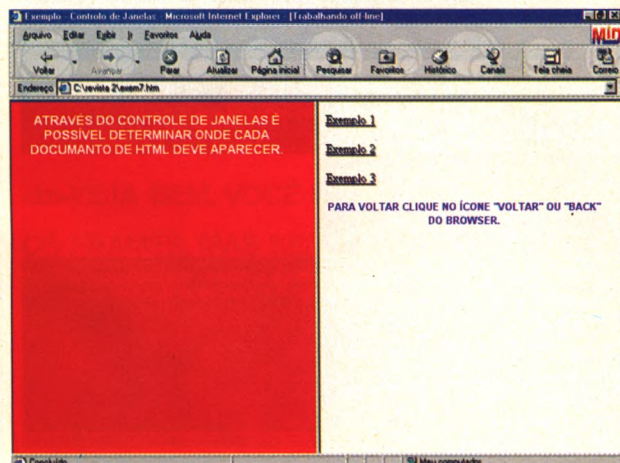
Exemplo - Controle de Janelas - Microsoft Internet Explorer - [Trabalhando off-line]

Arquivo Editar Exibir Ir Favoritos Ajuda

Voltar Avançar Parar Atualizar Página inicial Pesquisar Favoritos Histórico Canais Tela cheia Correio

Endereço C:\revista 2\exem7.htm

ATRAVÉS DO CONTROLE DE JANELAS É POSSÍVEL DETERMINAR ONDE CADA DOCUMANTO DE HTML DEVE APARECER.

Exemplo 1

Exemplo 2

Exemplo 3

PARA VOLTAR CLIQUE NO ÍCONE "VOLTAR" OU "BACK" DO BROWSER.

Concluído

Meu computador